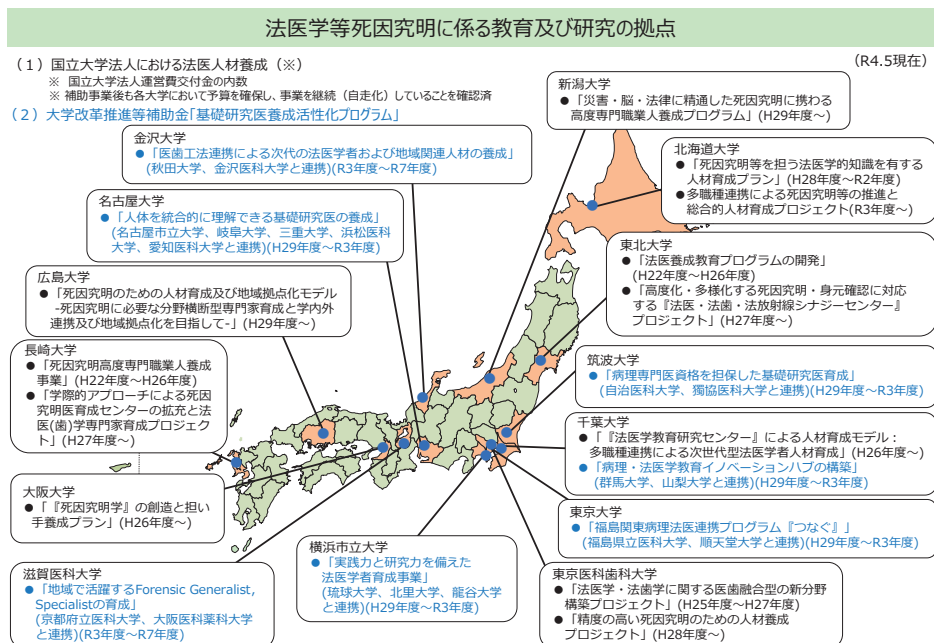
法医学等死因究明に係る教育及び研究の拠点

（R4.5現在）

（１）国立大学法人における法医人材養成（※）
※ 国立大学法人運営費交付金の内数
※ 補助事業後も各大学において予算を確保し、事業を継続（自走化）していることを確認済

（２）大学改革推進等補助金「基礎研究医養成活性化プログラム」

金沢大学
●「医歯工法連携による次代の法医学者および地域関連人材の養成」（秋田大学、金沢医科大学と連携）(R3年度～R7年度)

名古屋大学
●「人体を統合的に理解できる基礎研究医の養成」（名古屋市立大学、岐阜大学、三重大学、浜松医科大学、愛知医科大学と連携）(H29年度～R3年度)

広島大学
●「死因究明のための人材育成及び地域拠点化モデル -死因究明に必要な分野横断型専門家育成と学内外連携及び地域拠点化を目指して-」(H29年度～)

長崎大学
●「死因究明高度専門職業人養成事業」（H22年度～H26年度）
●「学際的アプローチによる死因究明医育成センターの拡充と法医(歯)学専門家育成プロジェクト」(H27年度～)

大阪大学
●「『死因究明学』の創造と担い手養成プラン」(H26年度～)

滋賀医科大学
●「地域で活躍するForensic Generalist, Specialistの育成」（京都府立医科大学、大阪医科薬科大学と連携）(R3年度～R7年度)

横浜市立大学
●「実践力と研究力を備えた法医学者育成事業」（琉球大学、北里大学、能谷大学と連携）(H29年度～R3年度)

新潟大学
●「災害・脳・法律に精通した死因究明に携わる高度専門職業人養成プログラム」(H29年度～)

北海道大学
●「死因究明等を担う法医学的知識を有する人材育成プラン」（H28年度～R2年度）
●多職種連携による死因究明等の推進と総合的人材育成プロジェクト(R3年度～)

東北大学
●「法医養成教育プログラムの開発」（H22年度～H26年度）
●「高度化・多様化する死因究明・身元確認に対応する『法医・法歯・法放射線シナジーセンター』プロジェクト」(H27年度～)

筑波大学
●「病理専門医資格を担保した基礎研究医育成」（自治医科大学、獨協医科大学と連携）(H29年度～R3年度)

千葉大学
●「『法医学教育研究センター』による人材育成モデル：多職種連携による次世代型法医学者人材育成」（H26年度～）
●「病理・法医学教育イノベーションハブの構築」（群馬大学、山梨大学と連携）(H29年度～R3年度)

東京大学
●「福島関東病理法医連携プログラム『つなぐ』」（福島県立医科大学、順天堂大学と連携）(H29年度～R3年度)

東京医科歯科大学
●「法医学・法歯学に関する医歯融合型の新分野構築プロジェクト」（H25年度～H27年度）
●「精度の高い死因究明のための人材養成プロジェクト」（H28年度～）